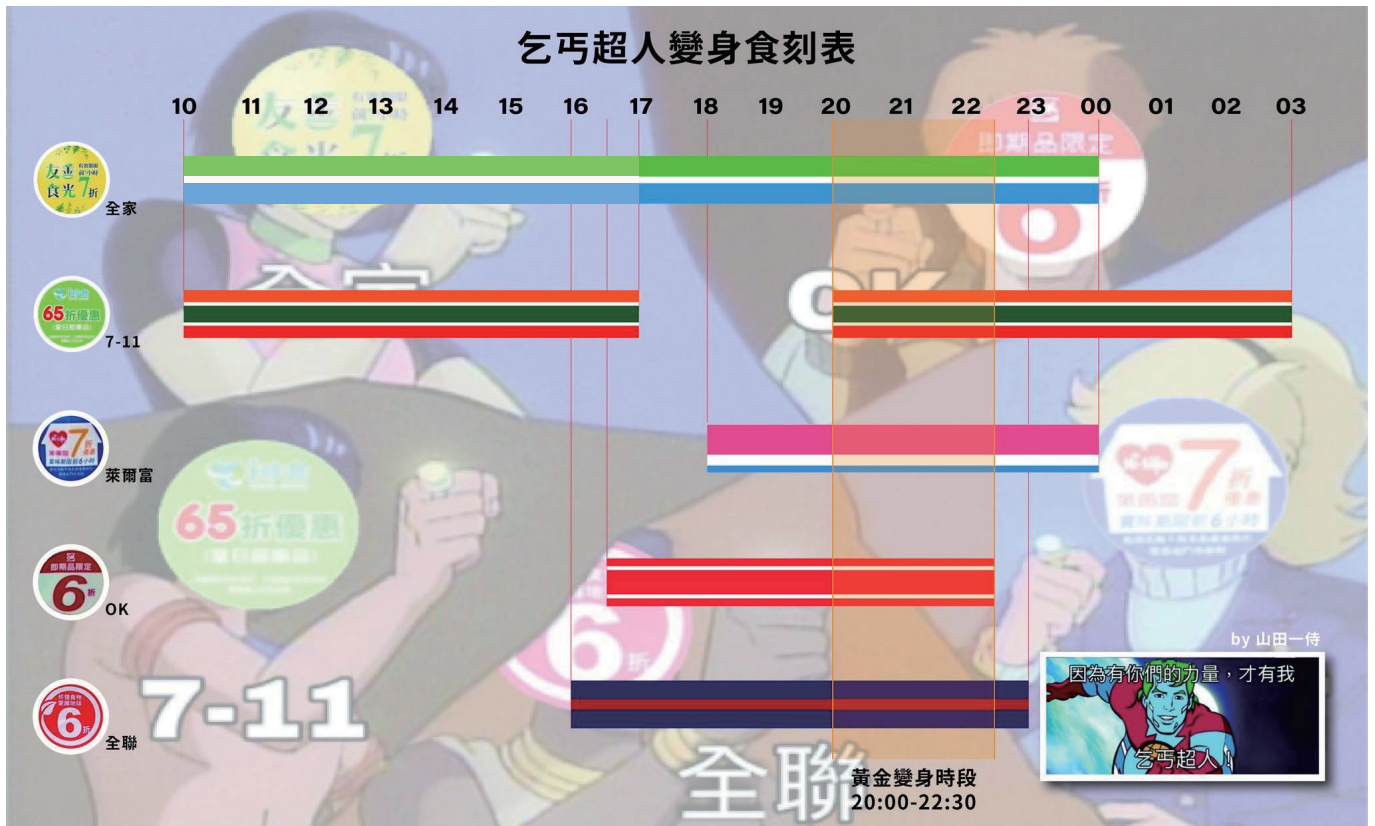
乞丐超人變身食刻表

10 11 12 13 14 15 16 17 18 19 20 21 22 23 00 01 02 03

友善食光 7折
全家

65折優惠
7-11

7折
萊爾富

即期品限定 6折
OK

6折
全聯

by 山田一侍

因為有你們的力量，才有我

乞丐超人！

黃金變身時段
20:00-22:30

全家
OK
65折優惠
7-11
全聯
7折
6折